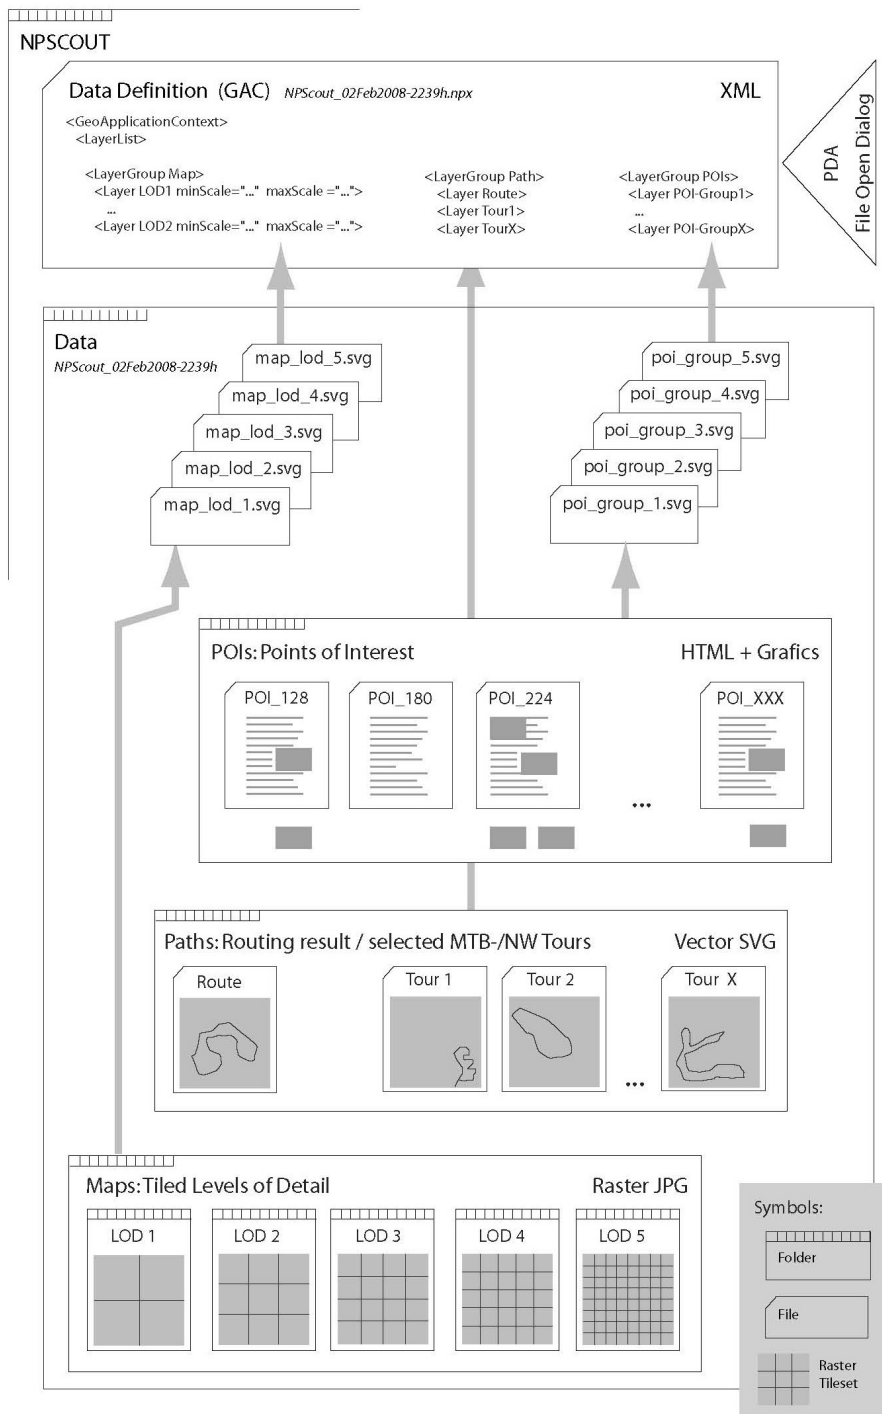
NPSCOUT

Data Definition (GAC) NPScout_02Feb2008-2239h.npx

XML

<GeoApplicationContext>
<LayerList>

<LayerGroup Map>
<Layer LOD1 minScale="..." maxScale ="...">
...
<Layer LOD2 minScale="..." maxScale ="...">

<LayerGroup Path>
<Layer Route>
<Layer Tour1>
<Layer TourX>

<LayerGroup POIs>
<Layer POI-Group1>
...
<Layer POI-GroupX>

PDA
File Open Dialog

Data
NPScout_02Feb2008-2239h

map_lod_5.svg
map_lod_4.svg
map_lod_3.svg
map_lod_2.svg
map_lod_1.svg

poi_group_5.svg
poi_group_4.svg
poi_group_3.svg
poi_group_2.svg
poi_group_1.svg

POIs: Points of Interest

HTML + Grafics

POI_128
POI_180
POI_224
...
POI_XXX

Paths: Routing result / selected MTB-/NW Tours

Vector SVG

Route
Tour 1
Tour 2
...
Tour X

Maps: Tiled Levels of Detail

Raster JPG

LOD 1
LOD 2
LOD 3
LOD 4
LOD 5

Symbols:
Folder
File
Raster Tileset